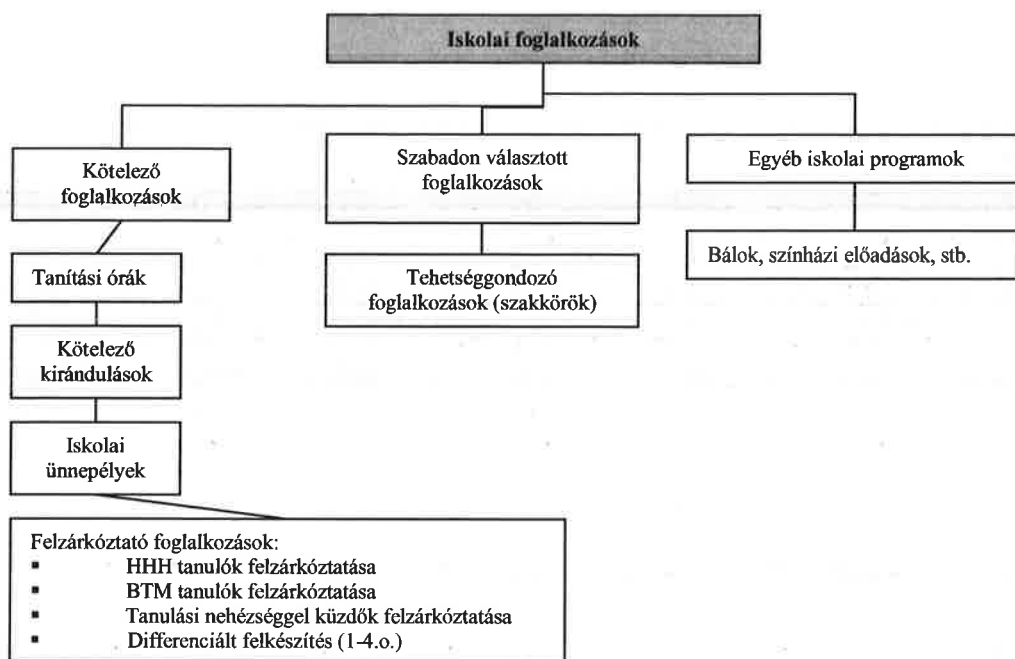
Iskolai foglalkozások

Kötelező foglalkozások

Szabadon választott foglalkozások

Egyéb iskolai programok

Tanítási órák

Tehetséggondozó foglalkozások (szakkörök)

Bálok, színházi előadások, stb.

Kötelező kirándulások

Iskolai ünnepélyek

Felzárkóztató foglalkozások:
- HHH tanulók felzárkóztatása
- BTM tanulók felzárkóztatása
- Tanulási nehézséggel küzdők felzárkóztatása
- Differenciált felkészítés (1-4.o.)